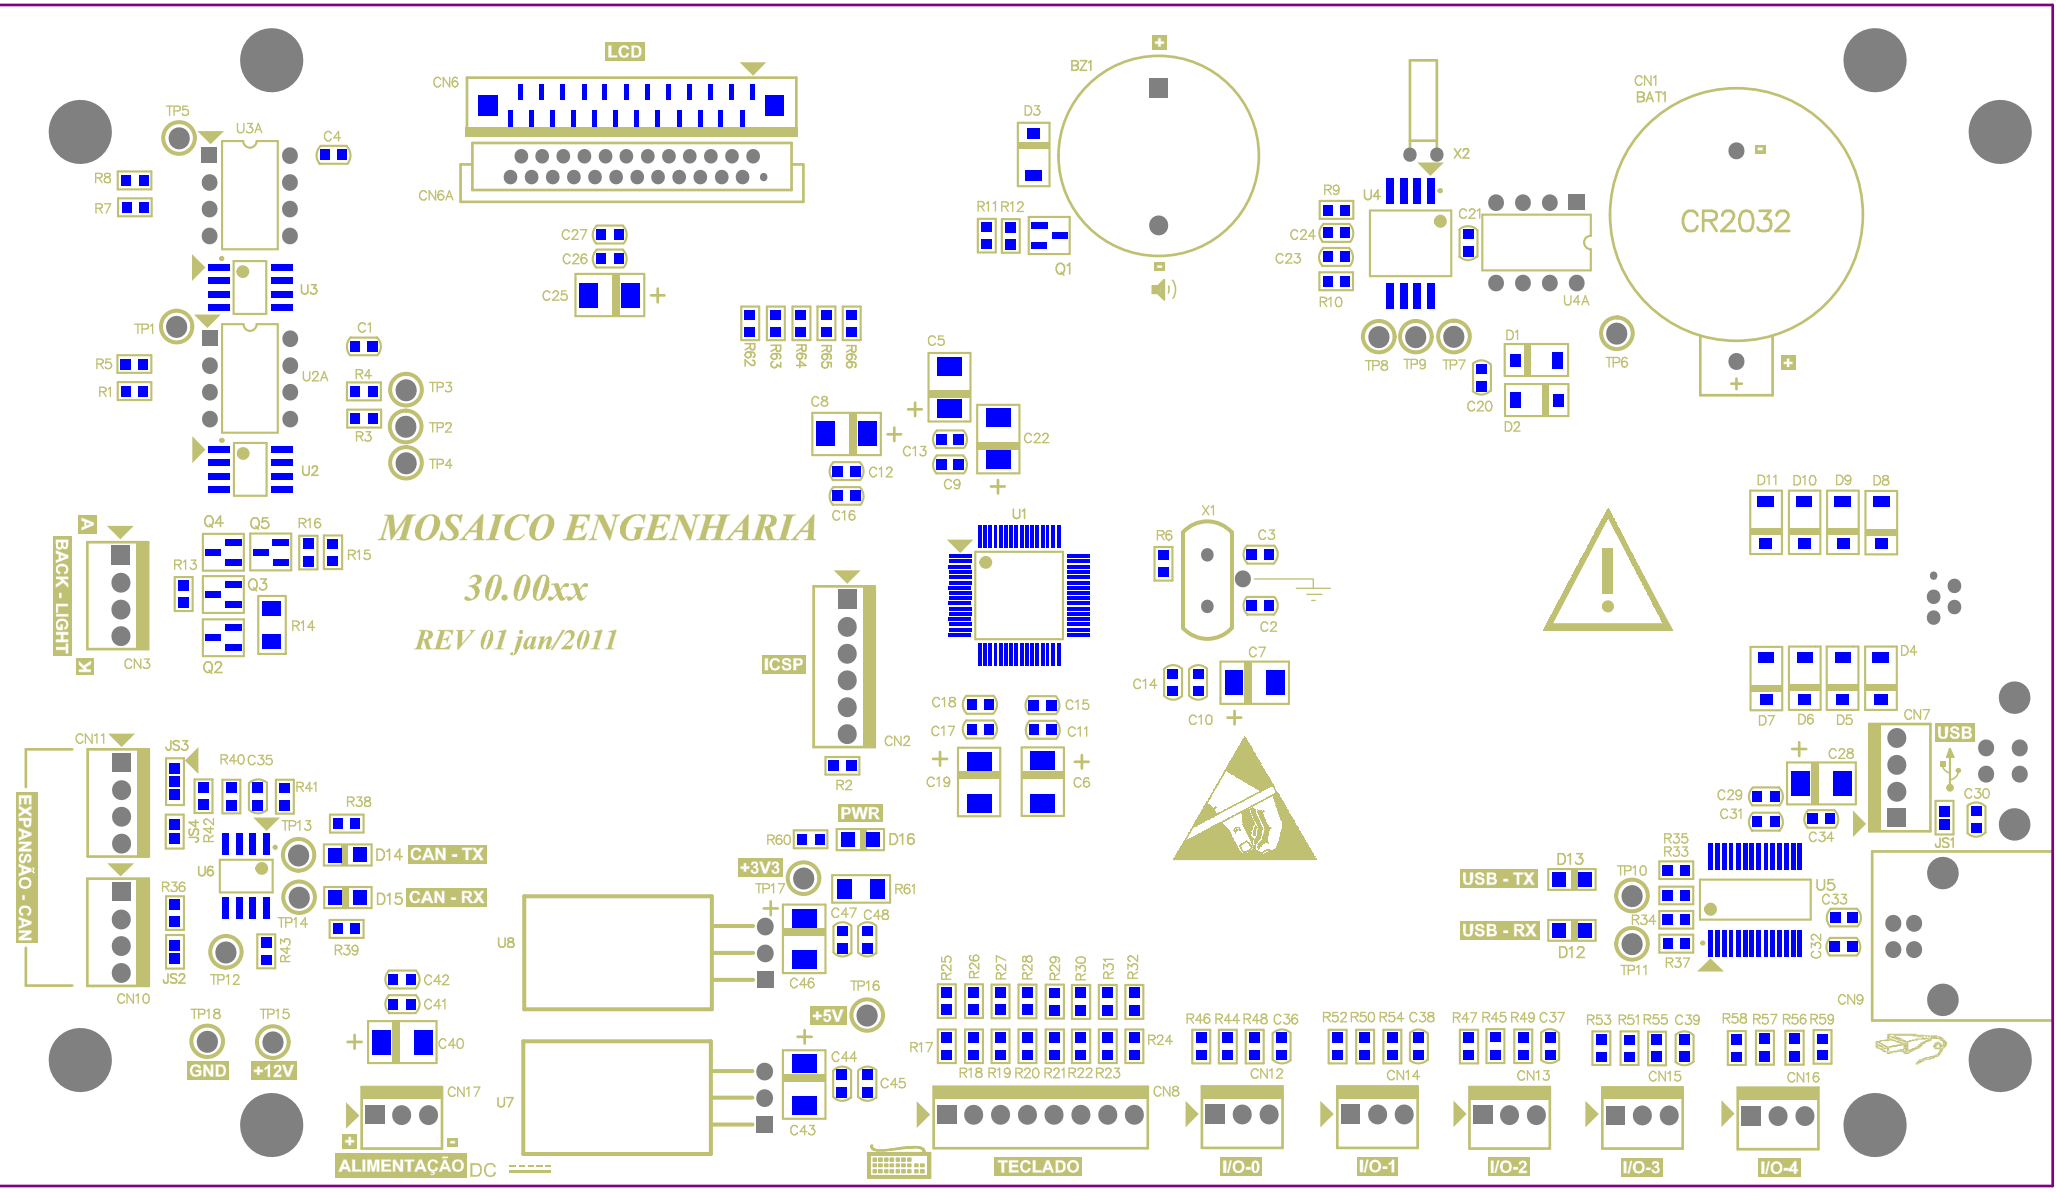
LCD
CN6
CN6A
BZ1
D3
R11 R12
Q1
X2
R9
U4
C24
C23
R10
C21
U4A
CN1
BAT1
CR2032
TP5
U3A
C4
R8
R7
U3
TP1
R5
R1
U2A
C1
R4
R3
TP3
TP2
TP4
U2
C27
C26
C25
R62 R63 R64 R65 R66
C5
C8
C13
C22
C12
C9
C16
TP8 TP9 TP7
D1
C20
D2
TP6
MOSAICO ENGENHARIA
30.00xx
REV 01 jan/2011
A
BACK - LIGHT
K
CN3
Q4 Q5 R16
R13
R15
Q3
R14
Q2
ICSP
CN2
R2
U1
R6
X1
C3
C2
C14
C7
C10
C18 C15
C17 C11
C19 C6
D11 D10 D9 D8
D4
D7 D6 D5
CN7
USB
C28
C29
C31
C34
C30
JS1
CN11
JS3
R40 C35
R41
R38
JS4 R42
TP13
D14 CAN - TX
EXPANSÃO - CAN
U6
R36
D15 CAN - RX
TP14
R39
R43
JS2 TP12
CN10
PWR
R60
D16
+3V3
TP17
R61
C47 C48
U8
C46
TP16
+5V
R35
R33
TP10
U5
USB - TX
D13
C33
USB - RX
R34
D12
TP11
R37
C32
CN9
TP18 TP15
GND +12V
C42
C41
C40
CN17
ALIMENTAÇÃO DC
U7
C44
C45
C43
R25 R26 R27 R28 R29 R30 R31 R32
R17
R24
R18 R19 R20 R21 R22 R23
CN8
TECLADO
R46 R44 R48 C36
CN12
I/O-0
R52 R50 R54 C38
CN14
I/O-1
R47 R45 R49 C37
CN13
I/O-2
R53 R51 R55 C39
CN15
I/O-3
R58 R57 R56 R59
CN16
I/O-4